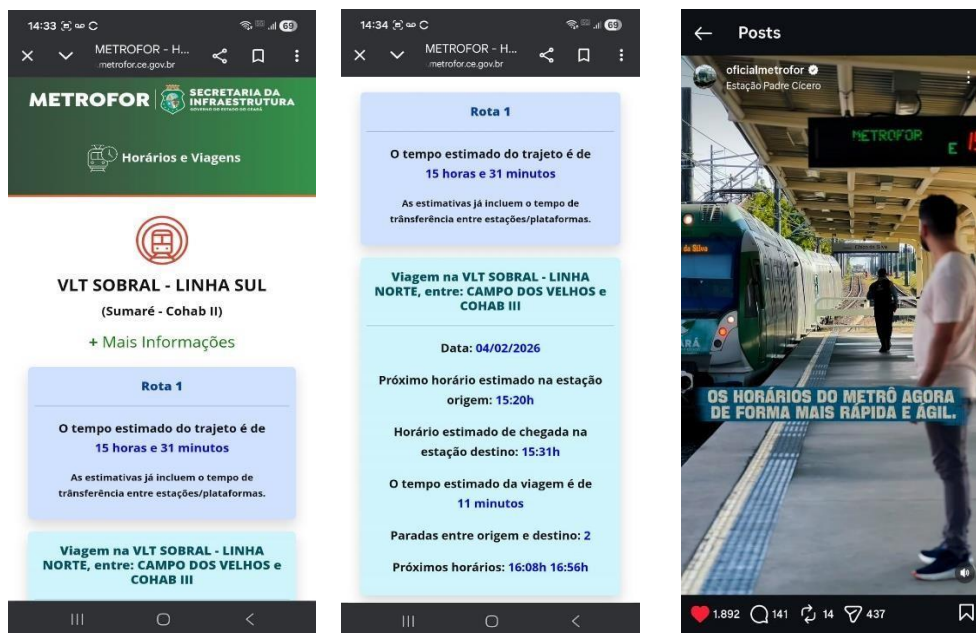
14:33

METROFOR - H...
metrofor.ce.gov.br

METROFOR | SECRETARIA DA INFRAESTRUTURA
GOVERNO DO ESTADO DO CEARÁ

Horários e Viagens

VLT SOBRAL - LINHA SUL
(Sumaré - Cohab II)

+ Mais Informações

Rota 1

O tempo estimado do trajeto é de 15 horas e 31 minutos

As estimativas já incluem o tempo de trânsferência entre estações/plataformas.

Viagem na VLT SOBRAL - LINHA NORTE, entre: CAMPO DOS VELHOS e COHAB III

14:34

METROFOR - H...
metrofor.ce.gov.br

Rota 1

O tempo estimado do trajeto é de 15 horas e 31 minutos

As estimativas já incluem o tempo de trânsferência entre estações/plataformas.

Viagem na VLT SOBRAL - LINHA NORTE, entre: CAMPO DOS VELHOS e COHAB III

Data: 04/02/2026

Próximo horário estimado na estação origem: 15:20h

Horário estimado de chegada na estação destino: 15:31h

O tempo estimado da viagem é de 11 minutos

Paradas entre origem e destino: 2

Próximos horários: 16:08h 16:56h

Posts

oficialmetrofor
Estação Padre Cícero

METROFOR E

OS HORÁRIOS DO METRÔ AGORA DE FORMA MAIS RÁPIDA E ÁGIL.

1.892 141 14 437